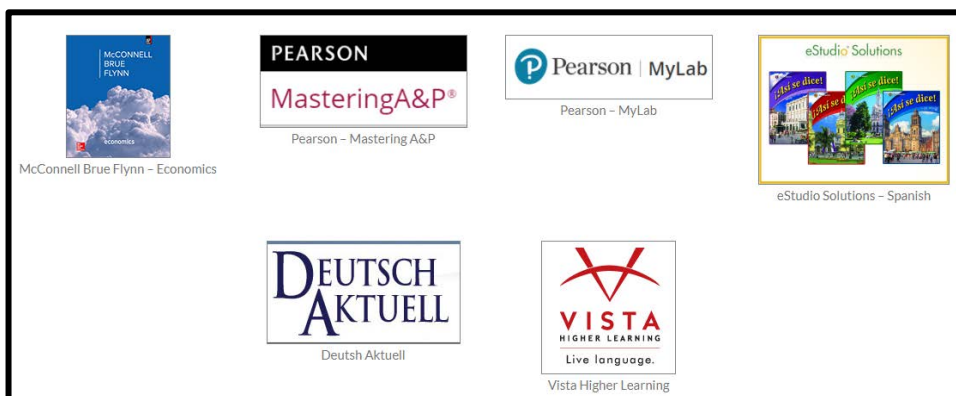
McCONNELL
BRUE
FLYNN
economics

McConnell Brue Flynn – Economics

PEARSON
MasteringA&P®

Pearson – Mastering A&P

Pearson | MyLab

Pearson – MyLab

eStudio Solutions
¡Así se dice!
¡Así se dice!
¡Así se dice!
¡Así se dice!

eStudio Solutions – Spanish

DEUTSCH
AKTUELL

Deutsh Aktuell

VISTA
HIGHER LEARNING
Live language.

Vista Higher Learning